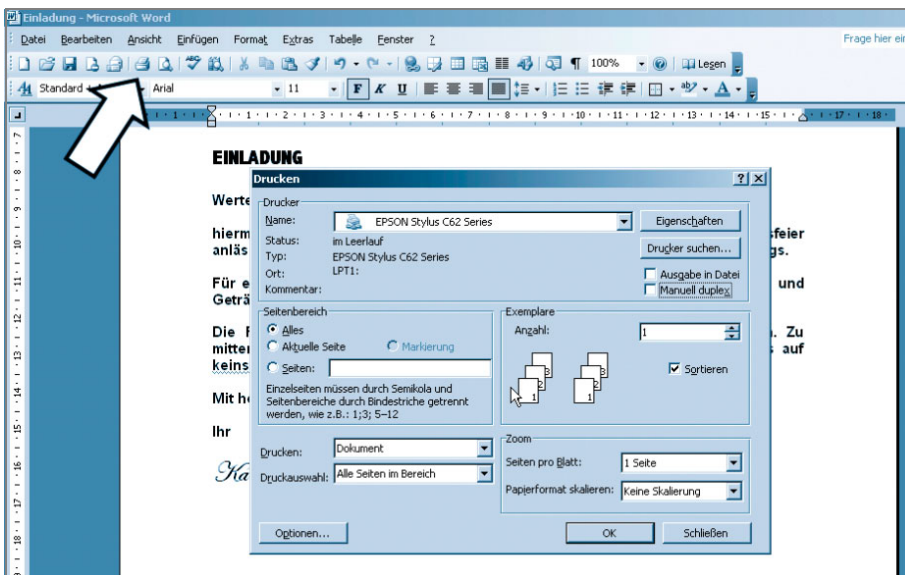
Einladung - Microsoft Word

Datei Bearbeiten Ansicht Einfügen Format Extras Tabelle Fenster ?

Frage hier ein

100% Lesen

Standard Arial 11 F K U

EINLADUNG

Werte

hierm feier anläs gs.

Für e und Geträ

Die F . Zu mitter s auf keins

Mit h

Ihr

Ka

Drucken ? X

Drucker
Name: EPSON Stylus C62 Series
Eigenschaften
Status: im Leerlauf
Typ: EPSON Stylus C62 Series
Ort: LPT1:
Kommentar:
Drucker suchen...
Ausgabe in Datei
Manuell duplex

Seitenbereich
Alles
Aktuelle Seite
Markierung
Seiten:
Einzelseiten müssen durch Semikola und Seitenbereiche durch Bindestriche getrennt werden, wie z.B.: 1;3; 5–12

Exemplare
Anzahl: 1
Sortieren

Drucken: Dokument
Druckauswahl: Alle Seiten im Bereich

Zoom
Seiten pro Blatt: 1 Seite
Papierformat skalieren: Keine Skalierung

Optionen... OK Schließen